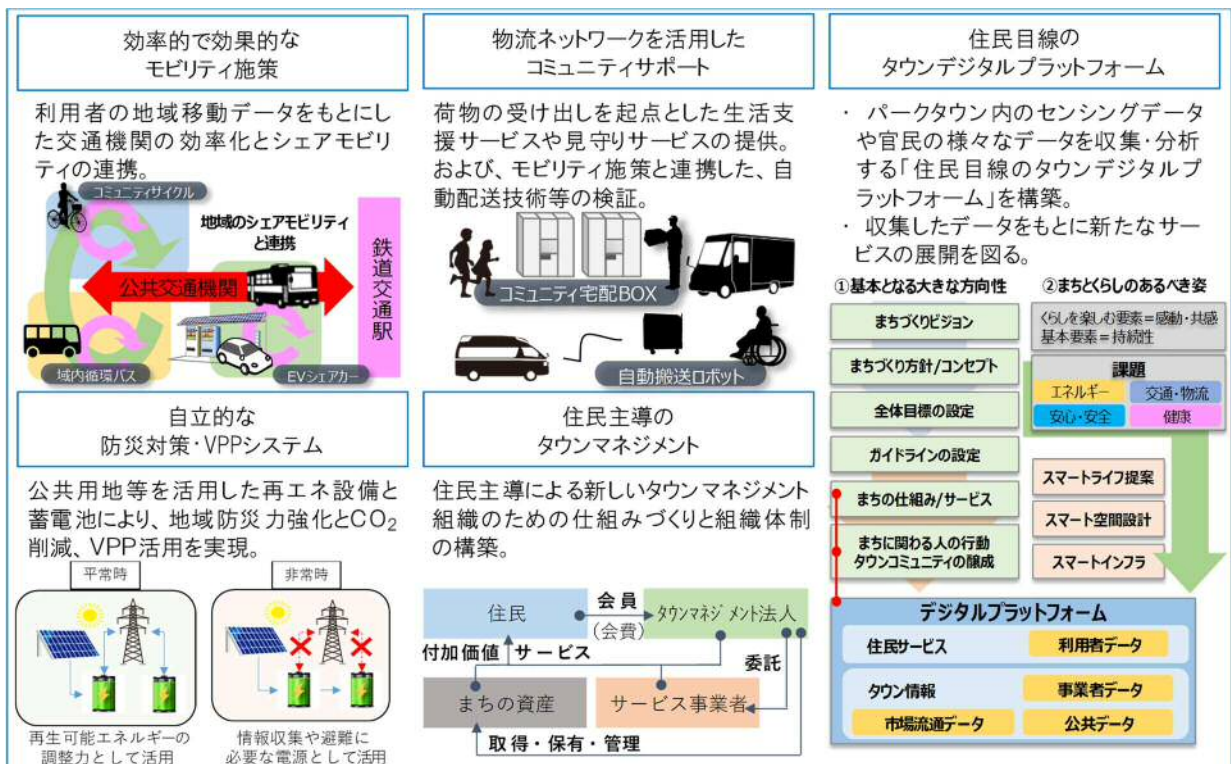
効率的で効果的な
モビリティ施策

利用者の地域移動データをもとにした交通機関の効率化とシェアモビリティの連携。

コミュニティサイクル
地域のシェアモビリティと連携
公共交通機関
鉄道交通駅
域内循環バス
EVシェアカー

物流ネットワークを活用した
コミュニティサポート

荷物の受け出しを起点とした生活支援サービスや見守りサービスの提供。および、モビリティ施策と連携した、自動配送技術等の検証。

コミュニティ宅配BOX
自動搬送ロボット

住民目線の
タウンデジタルプラットフォーム

・ パークタウン内のセンシングデータや官民の様々なデータを収集・分析する「住民目線のタウンデジタルプラットフォーム」を構築。
・ 収集したデータをもとに新たなサービスの展開を図る。

①基本となる大きな方向性
まちづくりビジョン
まちづくり方針/コンセプト
全体目標の設定
ガイドラインの設定
まちの仕組み/サービス
まちに関わる人の行動
タウンコミュニティの醸成

②まちくらしのあるべき姿
くらしを楽しむ要素＝感動・共感
基本要素＝持続性
課題
エネルギー
交通・物流
安心・安全
健康

スマートライフ提案
スマート空間設計
スマートインフラ

デジタルプラットフォーム
住民サービス
利用者データ
タウン情報
事業者データ
市場流通データ
公共データ

自立的な
防災対策・VPPシステム

公共用地等を活用した再エネ設備と蓄電池により、地域防災力強化と$CO_2$削減、VPP活用を実現。

平常時
非常時
再生可能エネルギーの調整力として活用
情報収集や避難に必要な電源として活用

住民主導の
タウンマネジメント

住民主導による新しいタウンマネジメント組織のための仕組みづくりと組織体制の構築。

住民
会員
(会費)
タウンマネジメント法人
付加価値
サービス
委託
まちの資産
サービス事業者
取得・保有・管理